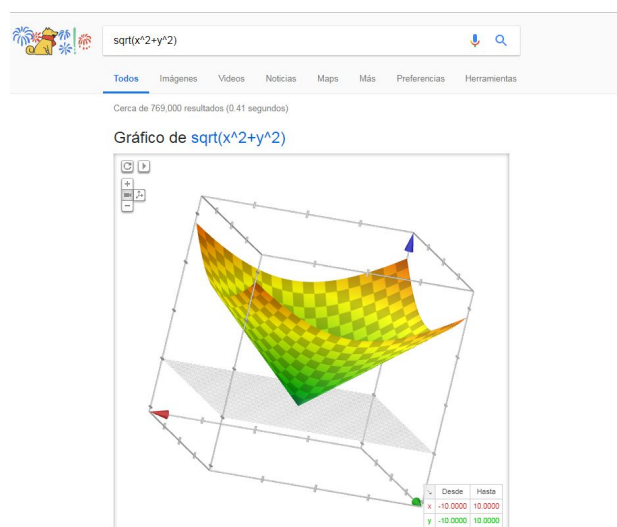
sqrt(x^2+y^2)

Todos Imágenes Videos Noticias Maps Más Preferencias Herramientas

Cerca de 769,000 resultados (0.41 segundos)

Gráfico de sqrt(x^2+y^2)

+
−

| | Desde | Hasta |
|---|---|---|
| x | -10.0000 | 10.0000 |
| y | -10.0000 | 10.0000 |